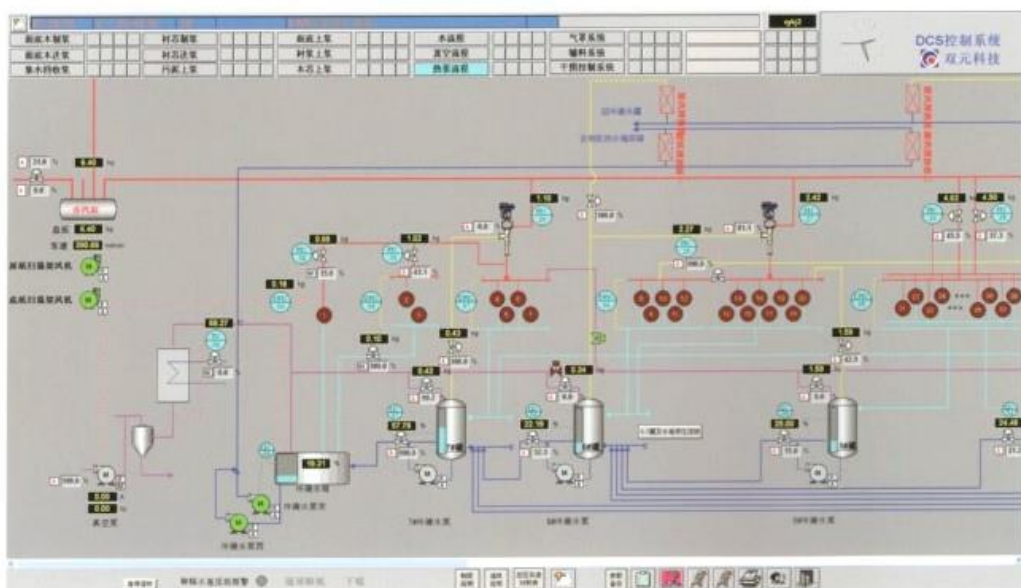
DCS控制系统
双元科技

面底本制浆
面底本进浆
浆水回收浆

衬芯制浆
衬芯进浆
污浆上浆

面底上浆
衬浆上浆
本芯上浆

本温度
真空温度
热泵温度

气罩系统
辅料系统
干部控制系统

分汽缸

6.40
6.40
1.10
2.42
4.02
4.50
0.09
1.02
2.37
0.16
2.16
0.43
1.59
80.27
0.42
0.34
1.59
17.78
22.16
29.00
24.48
19.21
0.00
0.00

面纸扫描架风机
底纸扫描架风机

冲浆水泵
冲浆水泵房

真空泵